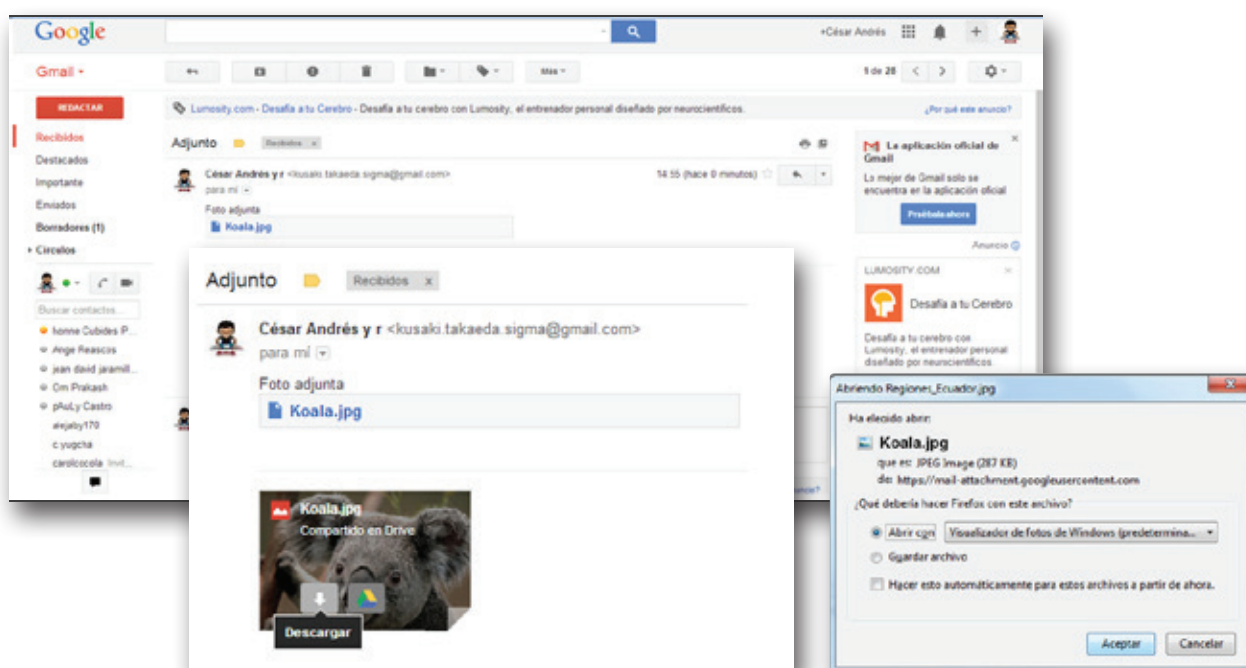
Google

+César Andrés

Gmail

Más

1 de 28

REDACTAR

Recibidos
Destacados
Importante
Enviados
Borradores (1)
Círculos

Buscar contactos...
homne Cubides P...
Ange Reascos
jean david jaramill...
Om Prakash
pAuLy Castro
alejaby170
c.yugcha
carolcocola Invit...

Lumosity.com - Desafía a tu Cerebro - Desafía a tu cerebro con Lumosity, el entrenador personal diseñado por neurocientíficos.

¿Por qué este anuncio?

Adjunto Recibidos x

César Andrés y r <kusaki.takaeda.sigma@gmail.com>
para mí
14:55 (hace 0 minutos)
Foto adjunta
Koala.jpg

La aplicación oficial de Gmail
Lo mejor de Gmail solo se encuentra en la aplicación oficial
Pruébala ahora
Anuncio

LUMOSITY.COM
Desafía a tu Cerebro
Desafía a tu cerebro con Lumosity, el entrenador personal diseñado por neurocientíficos.

Adjunto Recibidos x

César Andrés y r <kusaki.takaeda.sigma@gmail.com>
para mí
Foto adjunta
Koala.jpg

Koala.jpg
Compartido en Drive
Descargar

Abriendo Regiones_Ecuador.jpg
Ha elegido abrir:
Koala.jpg
que es: JPEG Image (287 KB)
de: https://mail-attachment.googleusercontent.com
¿Qué debería hacer Firefox con este archivo?
Abrir con Visualizador de fotos de Windows (predetermina...
Guardar archivo
Hacer esto automáticamente para estos archivos a partir de ahora.
Aceptar Cancelar